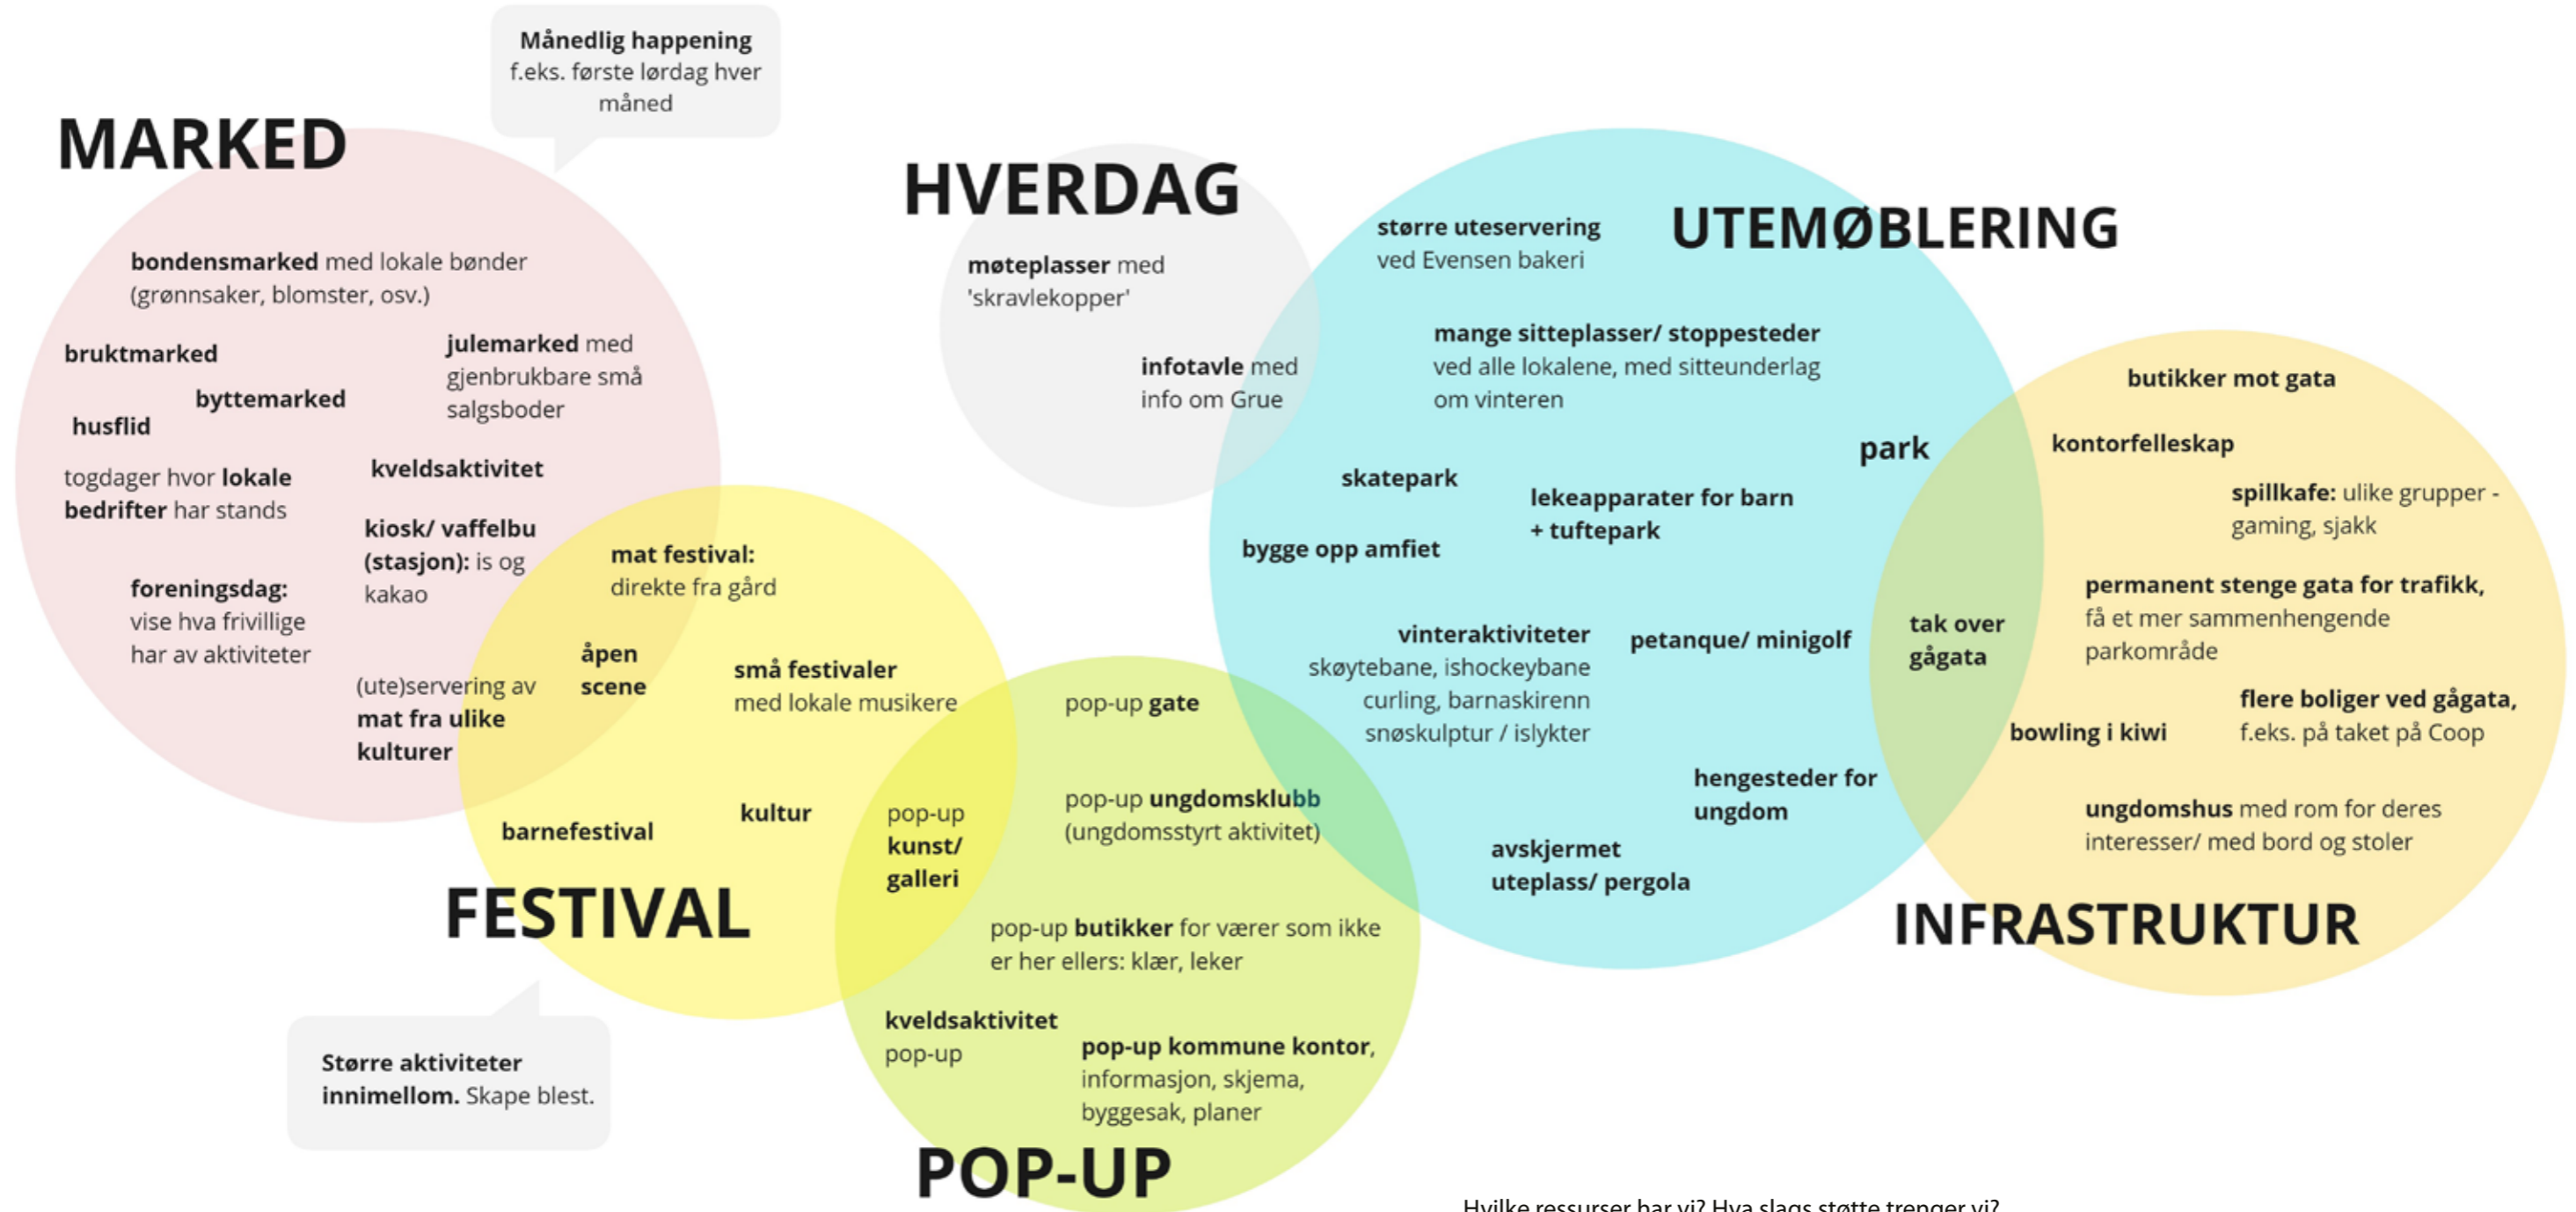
Månedlig happening f.eks. første lørdag hver måned

MARKED

bondensmarked med lokale bønder (grønnsaker, blomster, osv.)

bruktmarked

julemarked med gjenbrukbare små salgsboder

byttemarked

husflid

togdager hvor lokale bedrifter har stands

kveldsaktivitet

kiosk/ vaffelbu (stasjon): is og kakao

foreningsdag: vise hva frivillige har av aktiviteter

(ute)servering av mat fra ulike kulturer

mat festival: direkte fra gård

åpen scene

små festivaler med lokale musikere

barnefestival

kultur

FESTIVAL

Større aktiviteter innimellom. Skape blest.

HVERDAG

møteplasser med 'skravlekopper'

infotavle med info om Grue

større uteservering ved Evensen bakeri

UTEMØBLERING

mange sitteplasser/ stoppesteder ved alle lokalene, med sitteunderlag om vinteren

park

skatepark

lekeapparater for barn + tuftepark

bygge opp amfiet

vinteraktiviteter skøytebane, ishockeybane curling, barnaskirenn snøskulptur / islykter

petanque/ minigolf

hengesteder for ungdom

avskjermet uteplass/ pergola

pop-up gate

pop-up ungdomsklubb (ungdomsstyrt aktivitet)

pop-up kunst/ galleri

pop-up butikker for varer som ikke er her ellers: klær, leker

kveldsaktivitet pop-up

pop-up kommune kontor, informasjon, skjema, byggesak, planer

POP-UP

butikker mot gata

kontorfelleskap

spillkafe: ulike grupper - gaming, sjakk

permanent stenge gata for trafikk, få et mer sammenhengende parkområde

tak over gågata

flere boliger ved gågata, f.eks. på taket på Coop

bowling i kiwi

ungdomshus med rom for deres interesser/ med bord og stoler

INFRASTRUKTUR

Hvilke ressurser har vi? Hva slags støtte trenger vi?